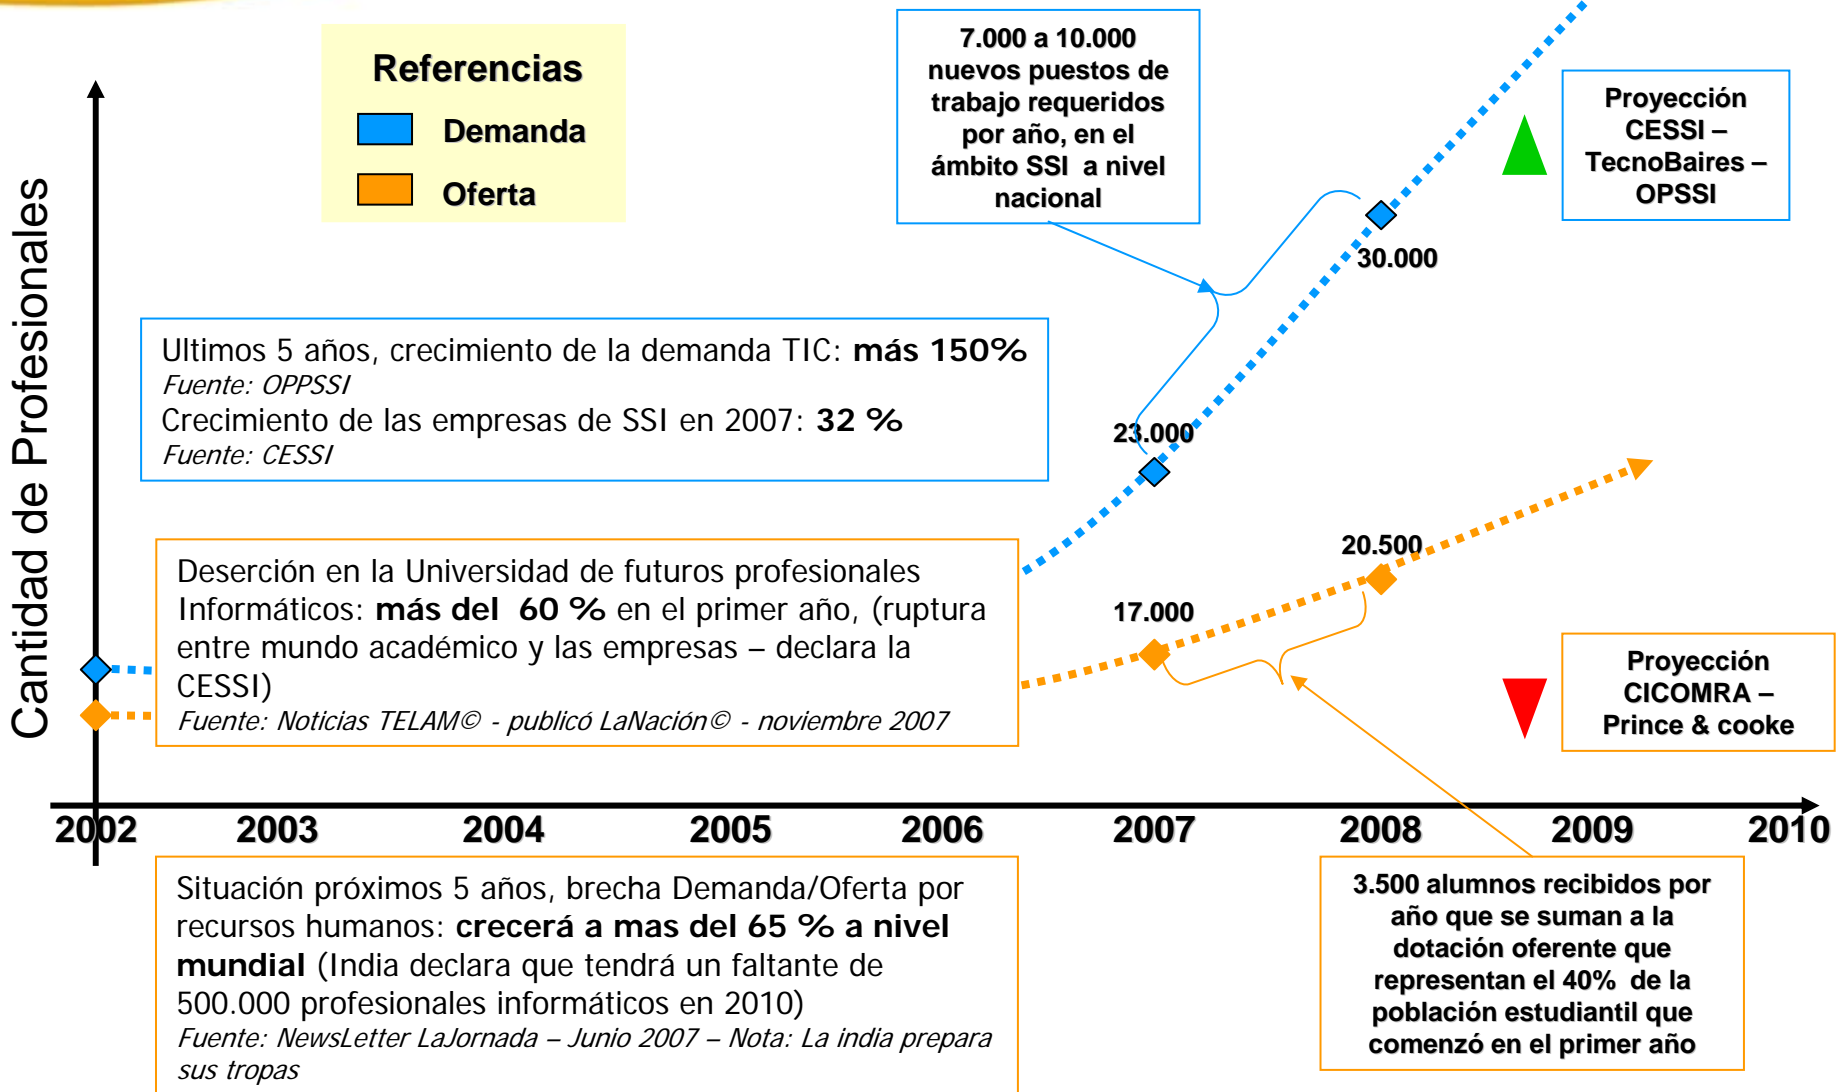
Referencias
Demanda
Oferta

Cantidad de Profesionales

7.000 a 10.000 nuevos puestos de trabajo requeridos por año, en el ámbito SSI a nivel nacional

Proyección CESSI – TecnoBaires – OPSSI

30.000

Ultimos 5 años, crecimiento de la demanda TIC: **más 150%**
*Fuente: OPPSSI*
Crecimiento de las empresas de SSI en 2007: **32 %**
*Fuente: CESSI*

23.000

20.500

17.000

Deserción en la Universidad de futuros profesionales Informáticos: **más del 60 %** en el primer año, (ruptura entre mundo académico y las empresas – declara la CESSI)
*Fuente: Noticias TELAM© - publicó LaNación© - noviembre 2007*

Proyección CICOMRA – Prince & cooke

2002 2003 2004 2005 2006 2007 2008 2009 2010

Situación próximos 5 años, brecha Demanda/Oferta por recursos humanos: **crecerá a mas del 65 % a nivel mundial** (India declara que tendrá un faltante de 500.000 profesionales informáticos en 2010)
*Fuente: NewsLetter LaJornada – Junio 2007 – Nota: La india prepara sus tropas*

3.500 alumnos recibidos por año que se suman a la dotación oferente que representan el 40% de la población estudiantil que comenzó en el primer año